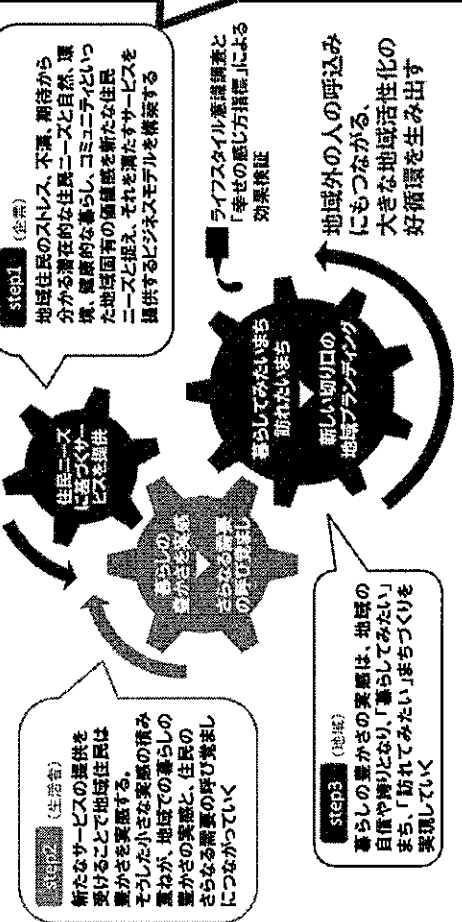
step1 (企業)

地域住民のストレス、不満、期待から分かる潜在的な住民ニーズと自然、環境、健康的な暮らし、コミュニティといった地域固有の価値観を新たな住民ニーズと捉え、それを満たすサービスを提供するビジネスモデルを構築する

ライフスタイル意識調査と「幸せの感じ方指標」による効果検証

地域外の人の呼込みにもつながる、大きな地域活性化の好循環を生み出す

住民ニーズに基づくサービスを提供

暮らしの豊かさを実感

さらなる需要の呼び覚まし

暮らしてみたいまち 訪れたいまち

新しい切り口の地域ブランディング

step2 (生活者)

新たなサービスの提供を受けることで地域住民は豊かさを実感する。そうした小さな実感の積み重ねが、地域での暮らしの豊かさの実感と、住民のさらなる需要の呼び覚ましにつながっていく

step3 (地域)

暮らしの豊かさの実感は、地域の自信や誇りとなり、「暮らしてみたい」まち、「訪れてみたい」まちづくりを実現していく